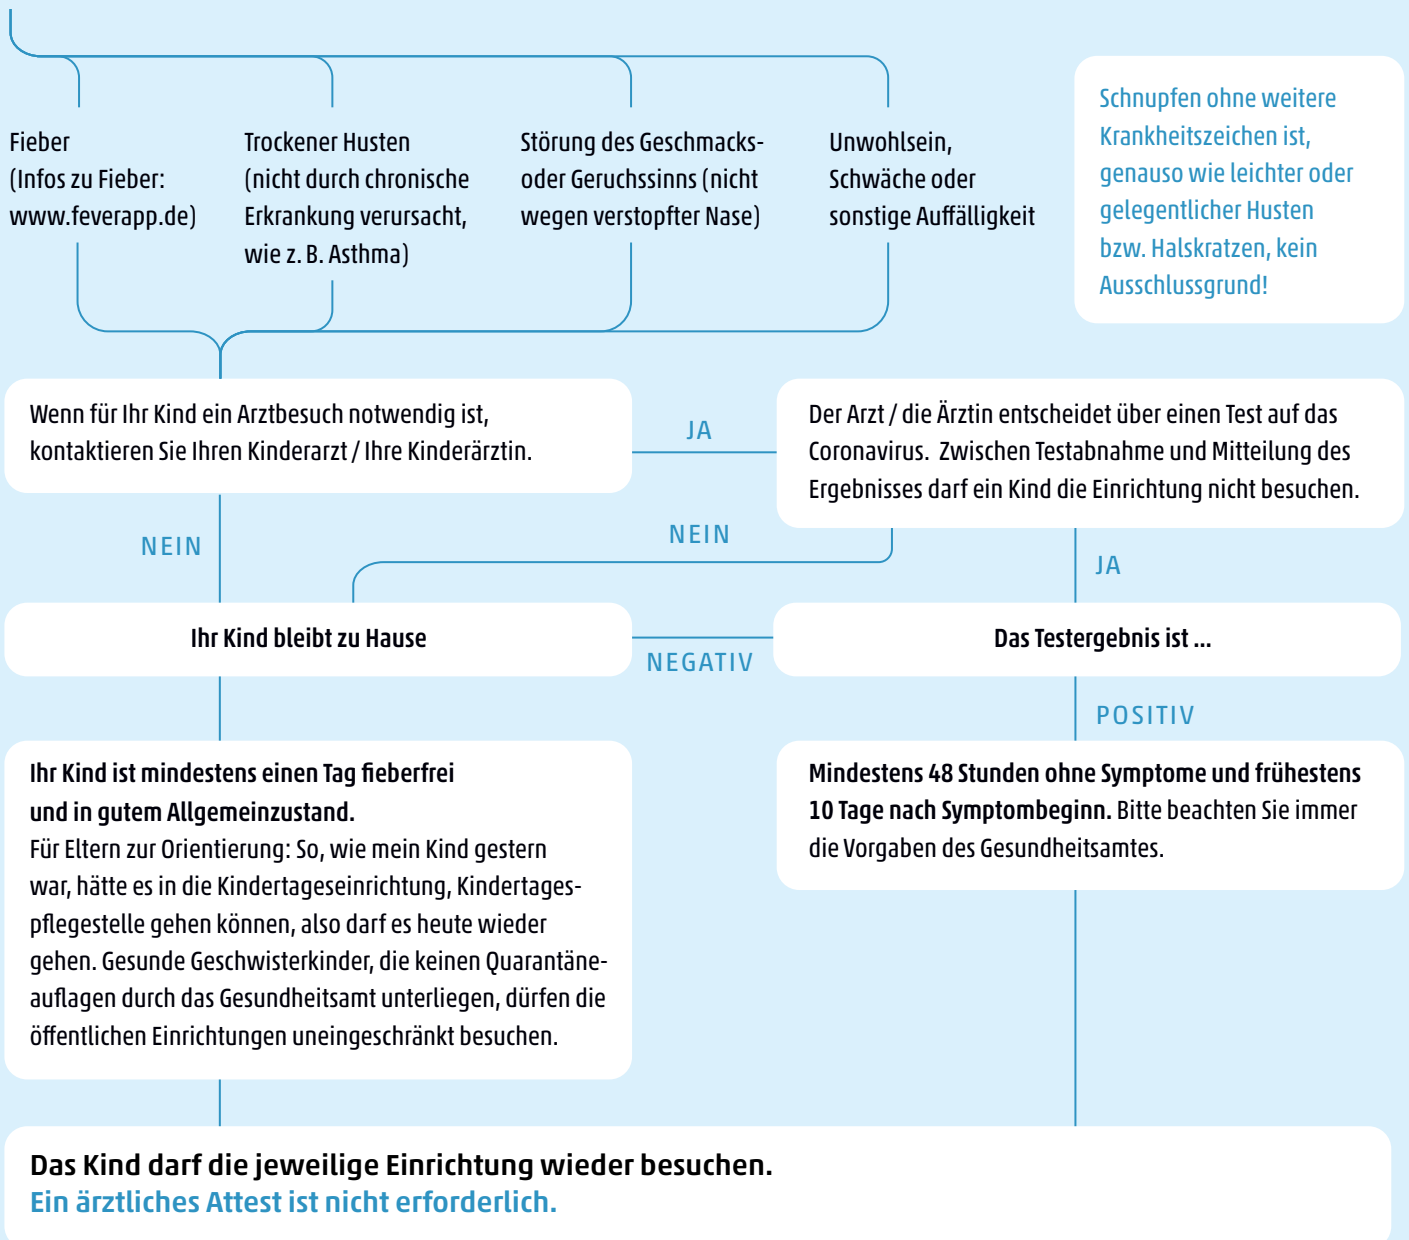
Fieber (Infos zu Fieber: www.feverapp.de)

Trockener Husten (nicht durch chronische Erkrankung verursacht, wie z. B. Asthma)

Störung des Geschmacks- oder Geruchssinns (nicht wegen verstopfter Nase)

Unwohlsein, Schwäche oder sonstige Auffälligkeit

Schnupfen ohne weitere Krankheitszeichen ist, genauso wie leichter oder gelegentlicher Husten bzw. Halskratzen, kein Ausschlussgrund!

Wenn für Ihr Kind ein Arztbesuch notwendig ist, kontaktieren Sie Ihren Kinderarzt / Ihre Kinderärztin.

JA

Der Arzt / die Ärztin entscheidet über einen Test auf das Coronavirus. Zwischen Testabnahme und Mitteilung des Ergebnisses darf ein Kind die Einrichtung nicht besuchen.

NEIN

NEIN

JA

Ihr Kind bleibt zu Hause

NEGATIV

Das Testergebnis ist ...

POSITIV

Ihr Kind ist mindestens einen Tag fieberfrei und in gutem Allgemeinzustand.
Für Eltern zur Orientierung: So, wie mein Kind gestern war, hätte es in die Kindertageseinrichtung, Kindertagespflegestelle gehen können, also darf es heute wieder gehen. Gesunde Geschwisterkinder, die keinen Quarantäneauflagen durch das Gesundheitsamt unterliegen, dürfen die öffentlichen Einrichtungen uneingeschränkt besuchen.

Mindestens 48 Stunden ohne Symptome und frühestens 10 Tage nach Symptombeginn. Bitte beachten Sie immer die Vorgaben des Gesundheitsamtes.

Das Kind darf die jeweilige Einrichtung wieder besuchen.
Ein ärztliches Attest ist nicht erforderlich.